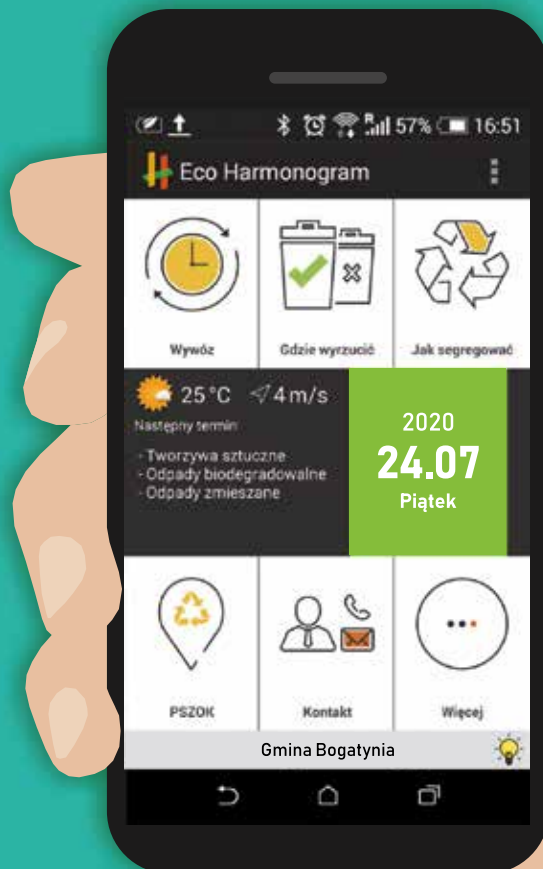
57% 16:51

Eco Harmonogram

Wywóz

Gdzie wyrzucić

Jak segregować

25 °C 4 m/s

Następny termin

- Tworzywa sztuczne
- Odpady biodegradowalne
- Odpady zmieszane

2020
24.07
Piątek

PSZOK

Kontakt

Więcej

Gmina Bogatynia